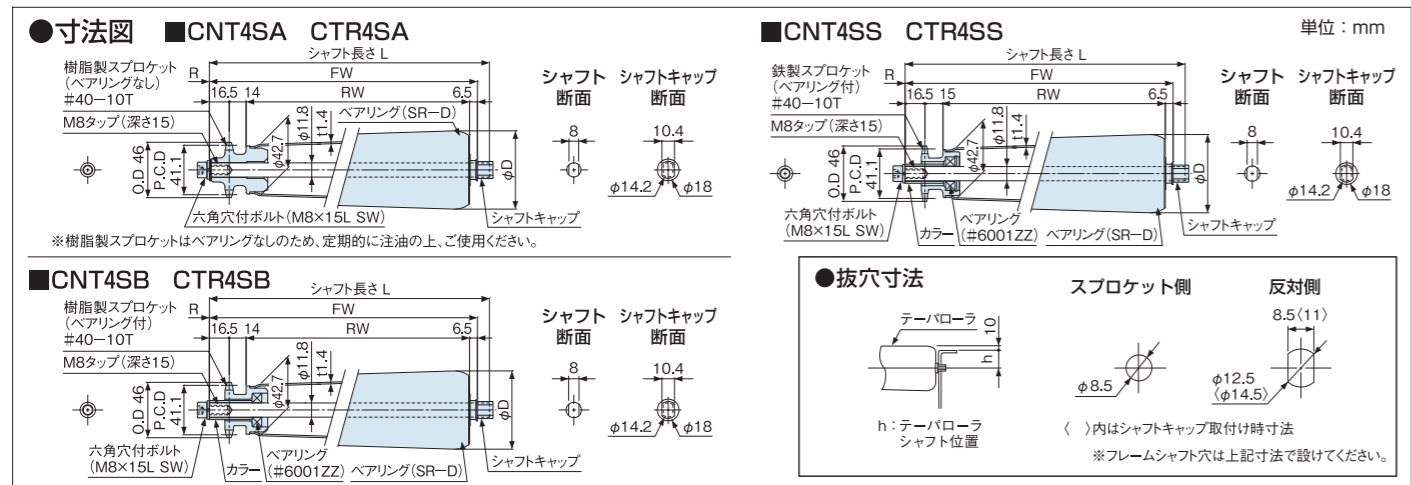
●寸法図 ■CNT4SA CTR4SA

シャフト長さ L
R
FW
樹脂製スプロケット（ベアリングなし）#40−10T
16.5 14
RW
6.5
M8タップ（深さ15）
ϕ11.8
11.4
ベアリング（SR−D）
O.D 46
P.C.D 41.1
ϕ42.7
ϕD
六角穴付ボルト（M8×15L SW）
シャフトキャップ
シャフト断面
8
シャフトキャップ断面
10.4
ϕ14.2
ϕ18

※樹脂製スプロケットはベアリングなしのため、定期的に注油の上、ご使用ください。

■CNT4SB CTR4SB

シャフト長さ L
R
FW
樹脂製スプロケット（ベアリング付）#40−10T
16.5 14
RW
6.5
M8タップ（深さ15）
ϕ11.8
11.4
O.D 46
P.C.D 41.1
ϕ42.7
ϕD
六角穴付ボルト（M8×15L SW）
カラー
ベアリング（#6001ZZ）
ベアリング（SR−D）
シャフトキャップ
シャフト断面
8
シャフトキャップ断面
10.4
ϕ14.2
ϕ18

■CNT4SS CTR4SS

単位：mm

シャフト長さ L
R
FW
鉄製スプロケット（ベアリング付）#40−10T
16.5 15
RW
6.5
M8タップ（深さ15）
ϕ11.8
11.4
O.D 46
P.C.D 41.1
ϕ42.7
ϕD
六角穴付ボルト（M8×15L SW）
カラー
ベアリング（#6001ZZ）
ベアリング（SR−D）
シャフトキャップ
シャフト断面
8
シャフトキャップ断面
10.4
ϕ14.2
ϕ18

●抜穴寸法
テーパローラ
10
h
h：テーパローラシャフト位置
スプロケット側
ϕ8.5
反対側
8.5〈11〉
ϕ12.5〈ϕ14.5〉
〈 〉内はシャフトキャップ取付け時寸法
※フレームシャフト穴は上記寸法で設けてください。